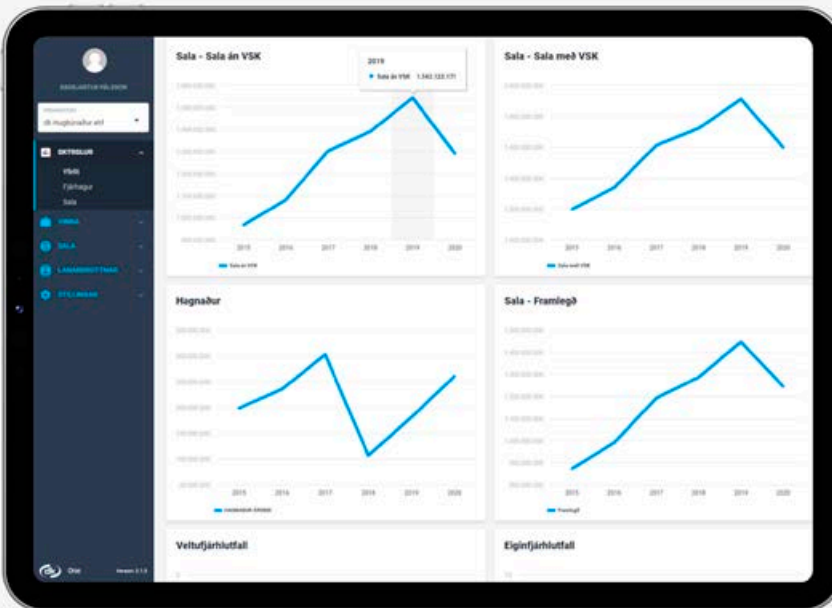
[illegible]

dk Hugbúnaður ehf

REKSTUR

Yfirlit

Fjárhagur

Sala

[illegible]

SALA

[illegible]

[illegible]

Version 2.1.0

Sala - Sala án VSK

2019

Sala án VSK 1.562.122.171

2015 2016 2017 2018 2019 2020

Sala án VSK

Sala - Sala með VSK

2015 2016 2017 2018 2019 2020

Sala með VSK

Hagnaður

2015 2016 2017 2018 2019 2020

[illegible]

Sala - Framlegð

2015 2016 2017 2018 2019 2020

Framlegð

Veltufjárhlutfall

Eiginfjárhlutfall